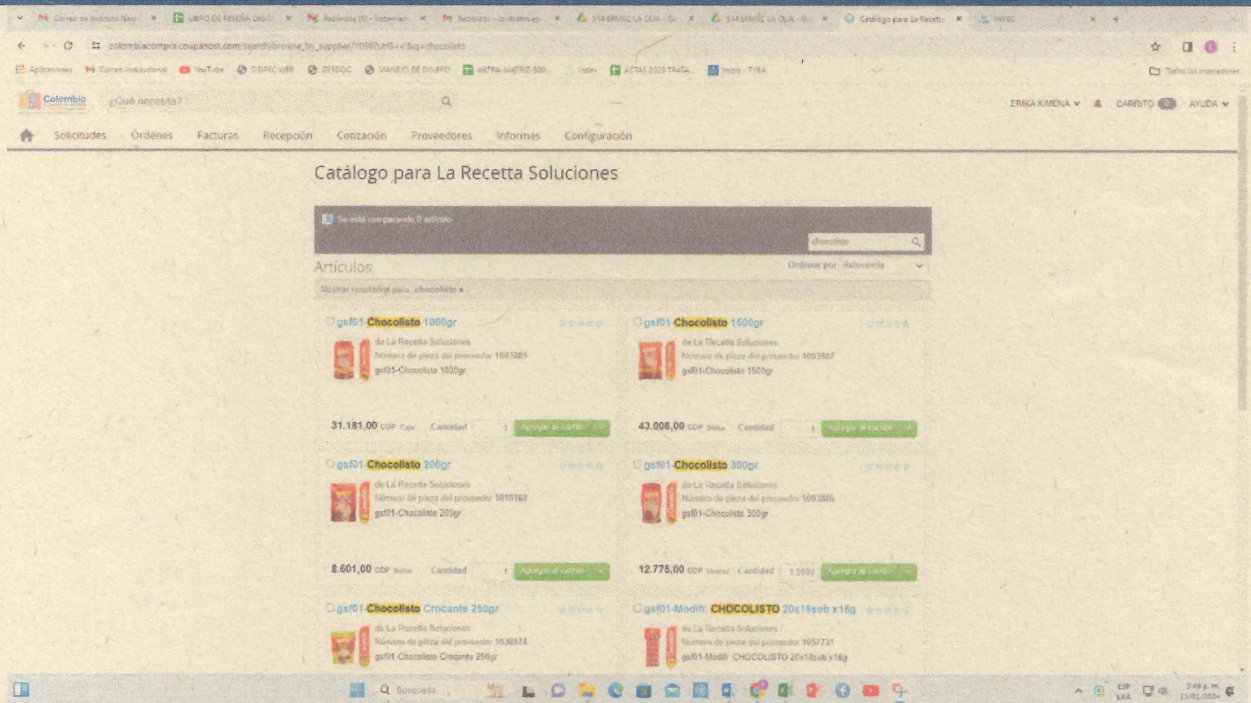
Catálogo para La Recetta Soluciones

Colombia ¿Qué necesita?

ERICA XIMENA CARRITO AYUDA

Solicitudes Órdenes Facturas Recepción Cotización Proveedores Informes Configuración

Se está comparando 0 artículo

chocolisto

Artículos

Ordenar por Relevancia

Mostrar resultados para chocolisto

gsf01-Chocolisto 1000gr
de La Recetta Soluciones
Número de pieza del proveedor 1003085
gsf01-Chocolisto 1000gr
31.181,00 COP Caja Cantidad 1 Agregar al carrito

gsf01-Chocolisto 1500gr
de La Recetta Soluciones
Número de pieza del proveedor 1003007
gsf01-Chocolisto 1500gr
43.008,00 COP Bolsa Cantidad 1 Agregar al carrito

gsf01-Chocolisto 200gr
de La Recetta Soluciones
Número de pieza del proveedor 1010160
gsf01-Chocolisto 200gr
8.601,00 COP Bolsa Cantidad 1 Agregar al carrito

gsf01-Chocolisto 300gr
de La Recetta Soluciones
Número de pieza del proveedor 1003086
gsf01-Chocolisto 300gr
12.775,00 COP Unidad Cantidad 1,0000 Agregar al carrito

gsf01-Chocolisto Crocante 250gr
de La Recetta Soluciones
Número de pieza del proveedor 1030974
gsf01-Chocolisto Crocante 250gr

gsf01-Modifr. CHOCOLISTO 20x18sob x18g
de La Recetta Soluciones
Número de pieza del proveedor 1057731
gsf01-Modifr. CHOCOLISTO 20x18sob x18g

Búsqueda